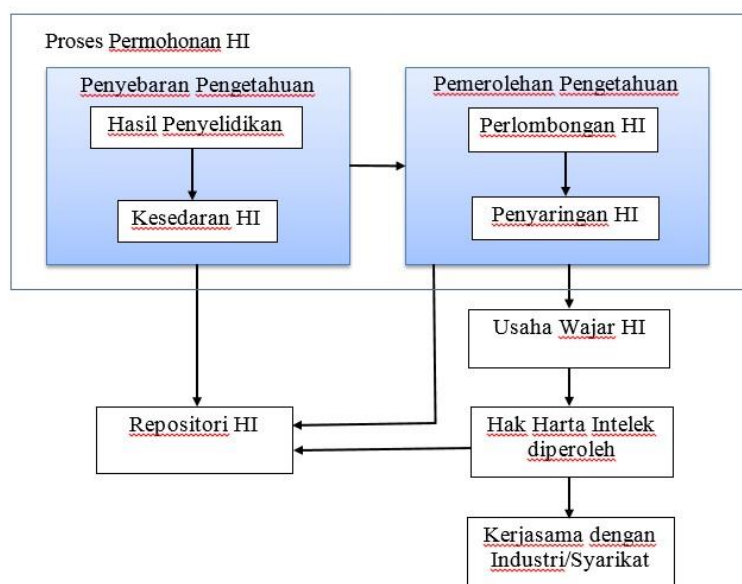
Proses Permohonan HI

Penyebaran Pengetahuan

Hasil Penyelidikan

Kesedaran HI

Pemerolehan Pengetahuan

Perlombongan HI

Penyaringan HI

Usaha Wajar HI

Repositori HI

Hak Harta Intelek diperoleh

Kerjasama dengan Industri/Syarikat